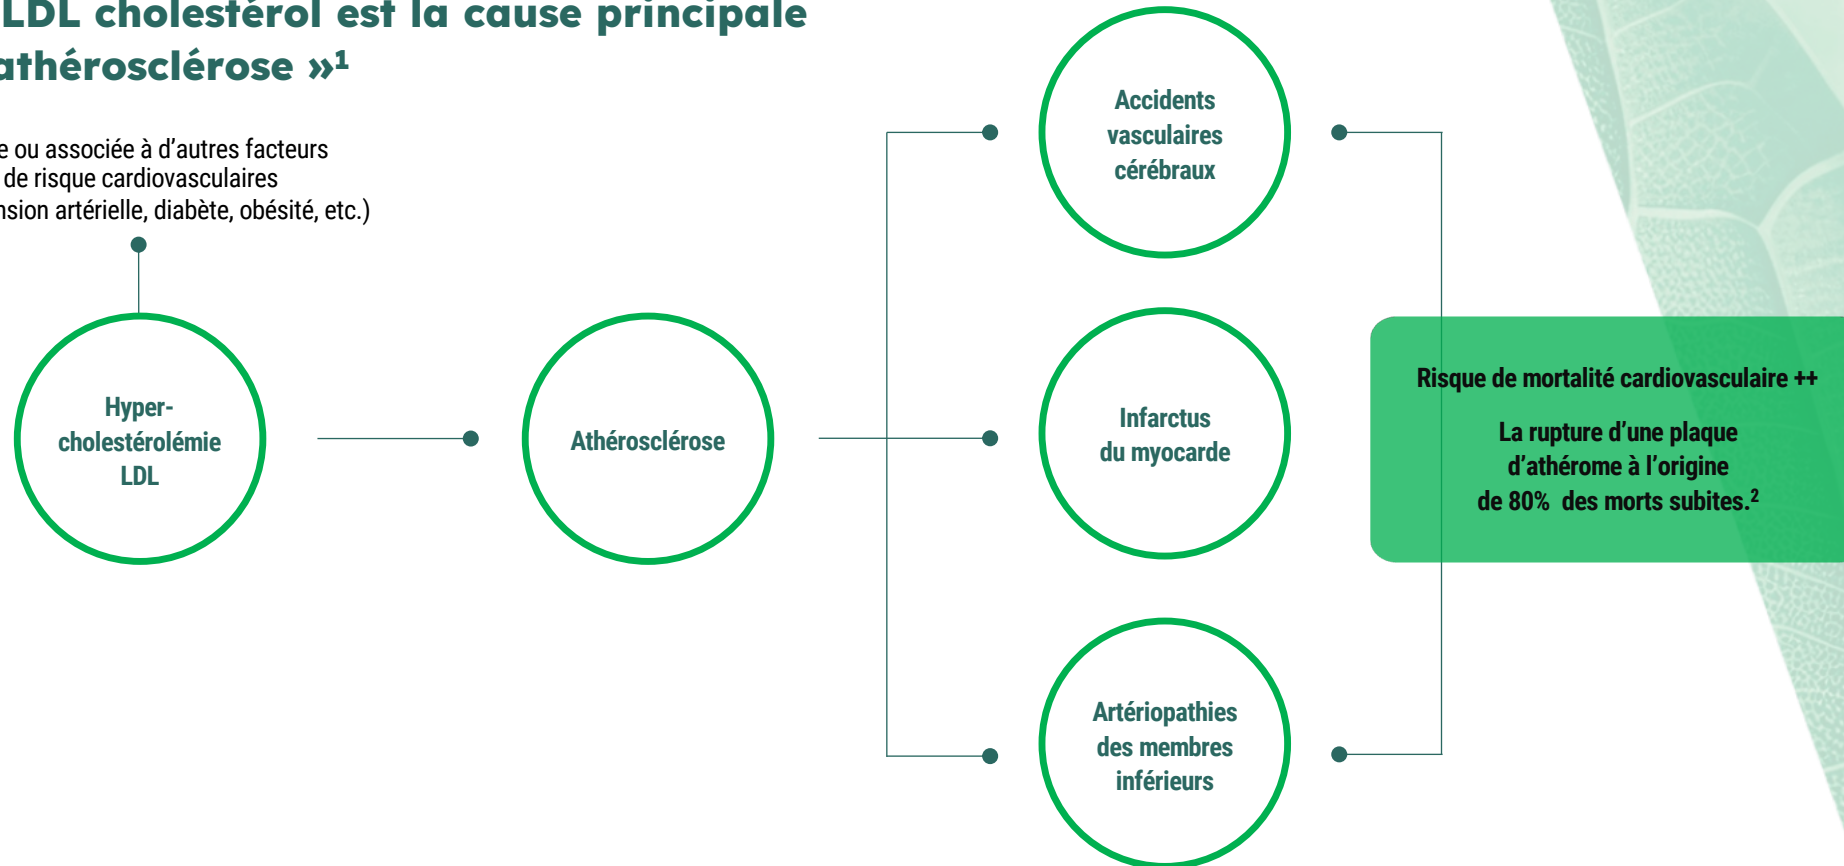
LDL cholestérol est la cause principale athérosclérose »$^1$

e ou associée à d'autres facteurs de risque cardiovasculaires nsion artérielle, diabète, obésité, etc.)

Hyper-cholestérolémie LDL

Athérosclérose

Accidents vasculaires cérébraux

Infarctus du myocarde

Artériopathies des membres inférieurs

Risque de mortalité cardiovasculaire ++

La rupture d'une plaque d'athérome à l'origine de 80% des morts subites.$^2$